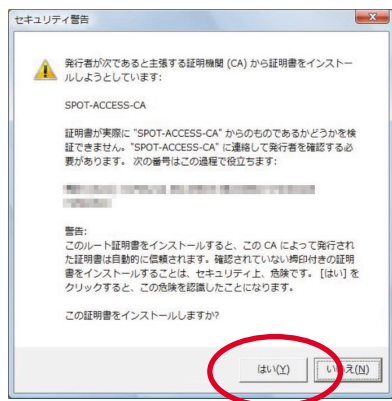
セキュリティ警告

発行者が次であると主張する証明機関 (CA) から証明書をインストールしようとしています:

SPOT-ACCESS-CA

証明書が実際に "SPOT-ACCESS-CA" からのものであるかどうかを検証できません。"SPOT-ACCESS-CA" に連絡して発行者を確認する必要があります。次の番号はこの過程で役立ちます:

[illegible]

警告:
このルート証明書をインストールすると、この CA によって発行された証明書は自動的に信頼されます。確認されていない拇印付きの証明書をインストールすることは、セキュリティ上、危険です。[はい] をクリックすると、この危険を認識したことになります。

この証明書をインストールしますか?

はい(Y) いいえ(N)